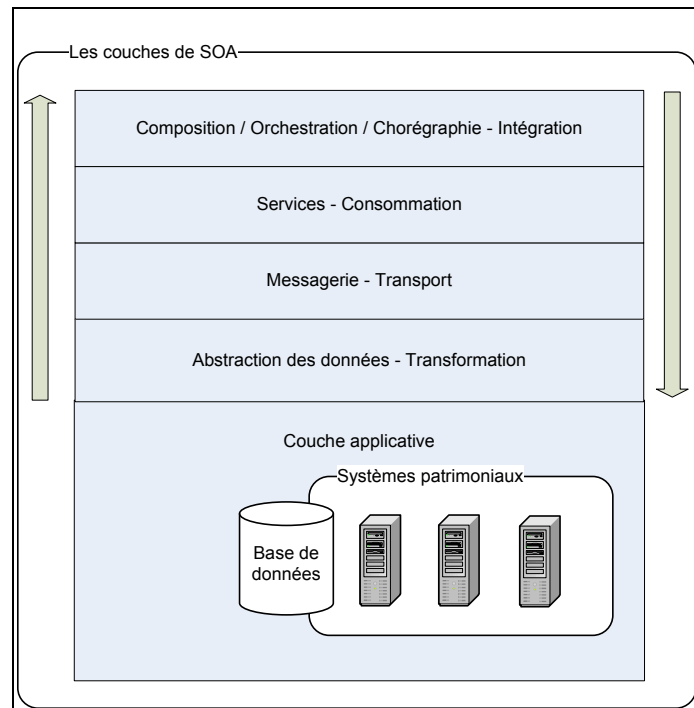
Les couches de SOA

Composition / Orchestration / Chorégraphie - Intégration

Services - Consommation

Messagerie - Transport

Abstraction des données - Transformation

Couche applicative

Systèmes patrimoniaux

Base de données